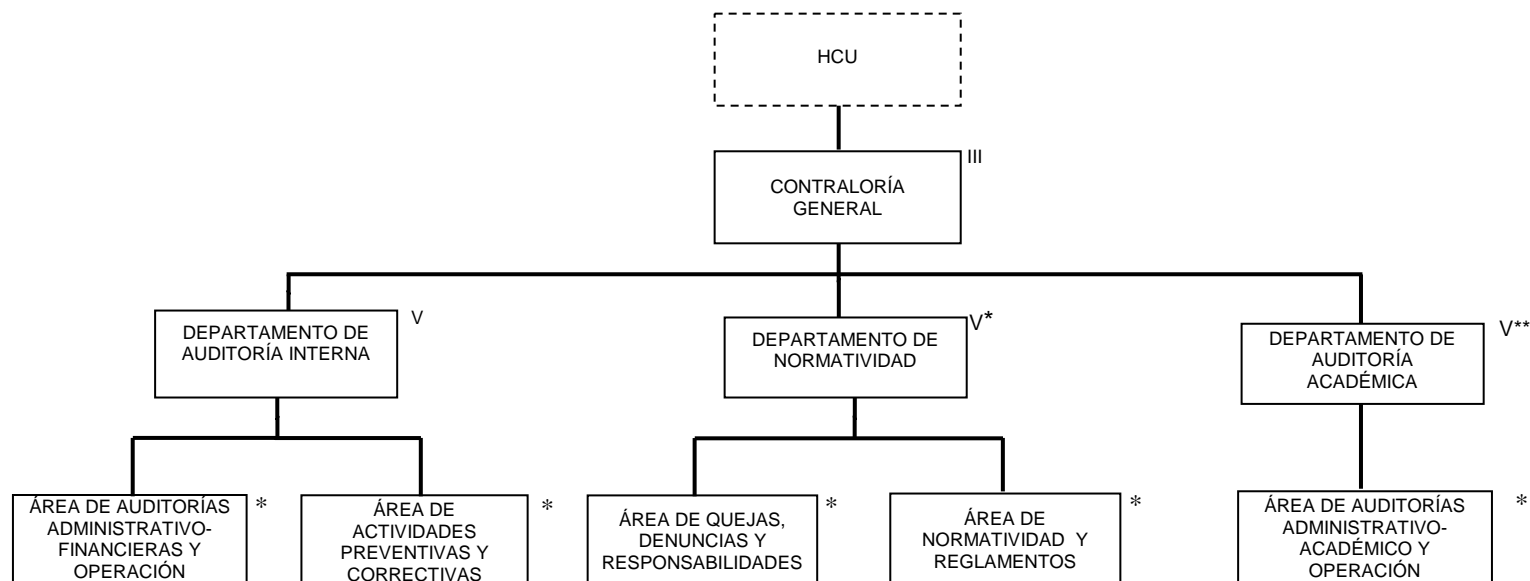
HCU

CONTRALORÍA GENERAL III

DEPARTAMENTO DE AUDITORÍA INTERNA V

DEPARTAMENTO DE NORMATIVIDAD V*

DEPARTAMENTO DE AUDITORÍA ACADÉMICA V**

ÁREA DE AUDITORÍAS ADMINISTRATIVO-FINANCIERAS Y OPERACIÓN *

ÁREA DE ACTIVIDADES PREVENTIVAS Y CORRECTIVAS *

ÁREA DE QUEJAS, DENUNCIAS Y RESPONSABILIDADES *

ÁREA DE NORMATIVIDAD Y REGLAMENTOS *

ÁREA DE AUDITORÍAS ADMINISTRATIVO-ACADÉMICO Y OPERACIÓN *